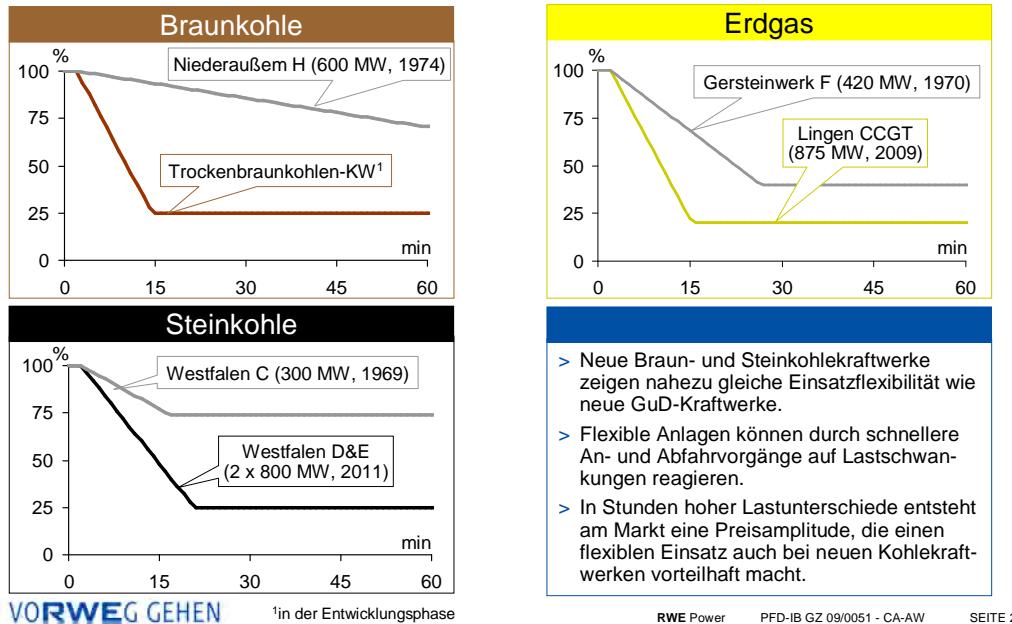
Braunkohle

%
100
75
50
25
0
0 15 30 45 60
min

Niederaußem H (600 MW, 1974)

Trockenbraunkohlen-KW$^1$

Erdgas

%
100
75
50
25
0
0 15 30 45 60
min

Gersteinwerk F (420 MW, 1970)

Lingen CCGT (875 MW, 2009)

Steinkohle

%
100
75
50
25
0
0 15 30 45 60
min

Westfalen C (300 MW, 1969)

Westfalen D&E (2 x 800 MW, 2011)

> Neue Braun- und Steinkohlekraftwerke zeigen nahezu gleiche Einsatzflexibilität wie neue GuD-Kraftwerke.

> Flexible Anlagen können durch schnellere An- und Abfahrvorgänge auf Lastschwankungen reagieren.

> In Stunden hoher Lastunterschiede entsteht am Markt eine Preisamplitude, die einen flexiblen Einsatz auch bei neuen Kohlekraftwerken vorteilhaft macht.

VORWEG GEHEN

$^1$in der Entwicklungsphase

RWE Power PFD-IB GZ 09/0051 - CA-AW SEITE 2